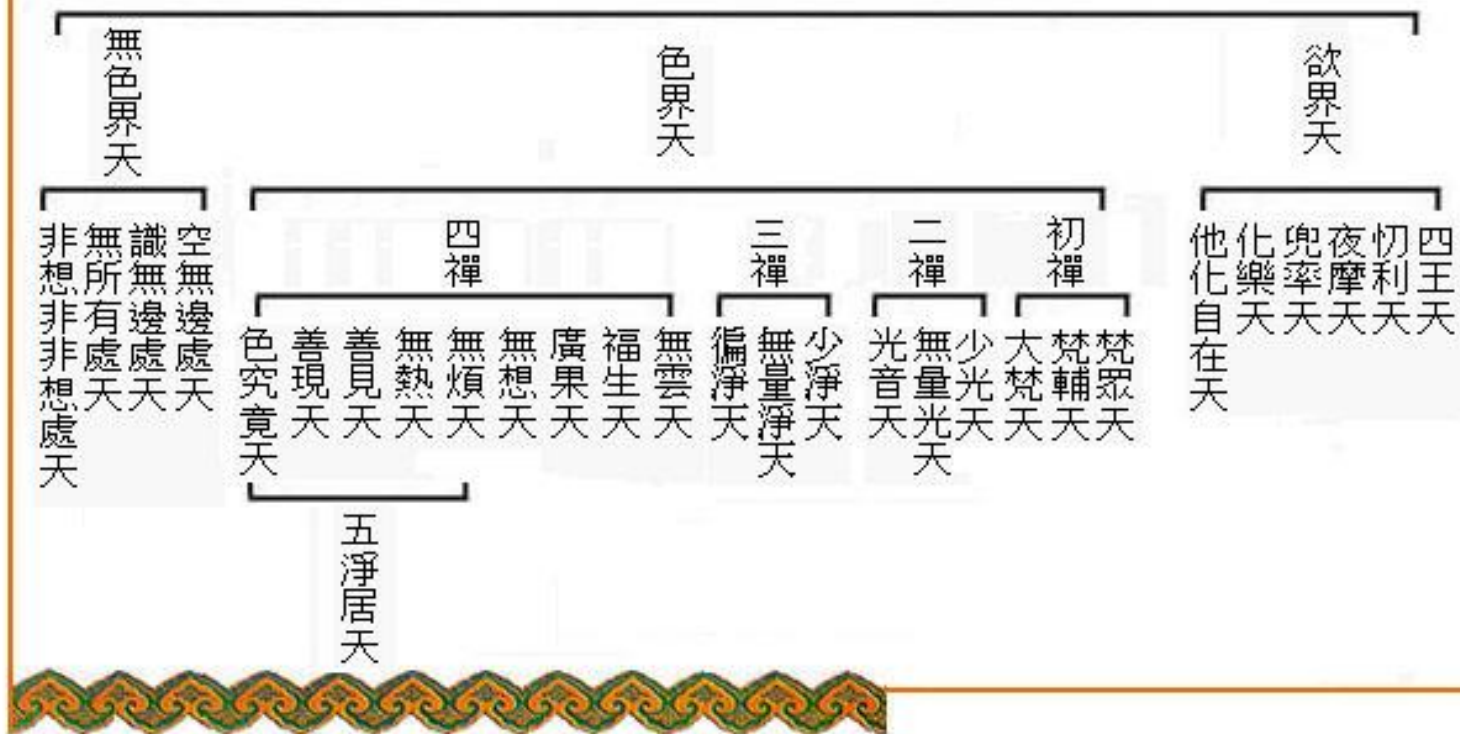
無色界天

色界天

欲界天

非想非非想處天
無所有處天
識無邊處天
空無邊處天

四禪
色究竟天
善現天
善見天
無熱天
無煩天
無想天
廣果天
福生天
無雲天

五淨居天

三禪
徧淨天
無量淨天
少淨天

二禪
光音天
無量光天
少光天

初禪
大梵天
梵輔天
梵眾天

他化自在天
化樂天
兜率天
夜摩天
忉利天
四王天